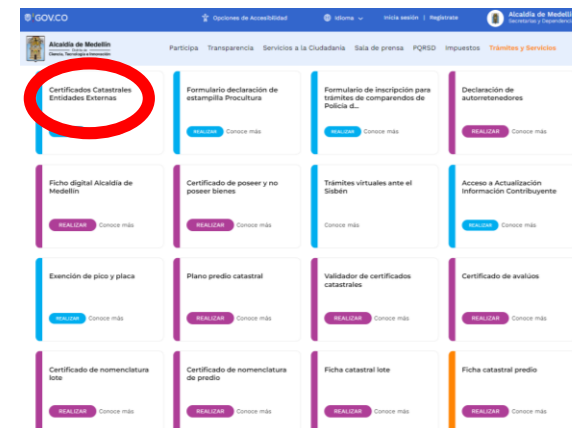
GOV.CO

Opciones de Accesibilidad

Idioma

Inicio sesión | Registrate

Alcaldía de Medellín
Secretarías y Dependencias

Alcaldía de Medellín
Distrito de Ciencia, Tecnología e Innovación

Participa Transparencia Servicios a la Ciudadanía Sala de prensa PQRSD Impuestos Trámites y Servicios

Certificados Catastrales Entidades Externas

Formulario declaración de estampilla Procultura
REALIZAR Conoce más

Formulario de inscripción para trámites de comparendos de Policía d...
REALIZAR Conoce más

Declaración de autorretenedores
REALIZAR Conoce más

Ficho digital Alcaldía de Medellín
REALIZAR Conoce más

Certificado de poseer y no poseer bienes
REALIZAR Conoce más

Trámites virtuales ante el Sisbén
Conoce más

Acceso a Actualización Información Contribuyente
REALIZAR Conoce más

Exención de pico y placa
REALIZAR Conoce más

Plano predio catastral
REALIZAR Conoce más

Validador de certificados catastrales
REALIZAR Conoce más

Certificado de avalúos
REALIZAR Conoce más

Certificado de nomenclatura lote
REALIZAR Conoce más

Certificado de nomenclatura de predio
REALIZAR Conoce más

Ficha catastral lote
REALIZAR Conoce más

Ficha catastral predio
REALIZAR Conoce más